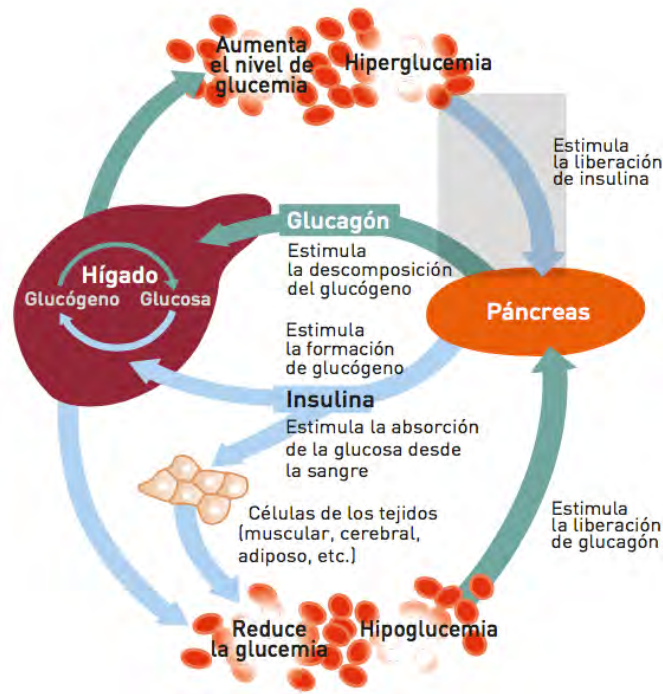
Aumenta el nivel de glucemia

Hiperglucemia

Estimula la liberación de insulina

Glucagón

Estimula la descomposición del glucógeno

Hígado
Glucógeno
Glucosa

Páncreas

Estimula la formación de glucógeno

Insulina

Estimula la absorción de la glucosa desde la sangre

Células de los tejidos (muscular, cerebral, adiposo, etc.)

Estimula la liberación de glucagón

Reduce la glucemia

Hipoglucemia